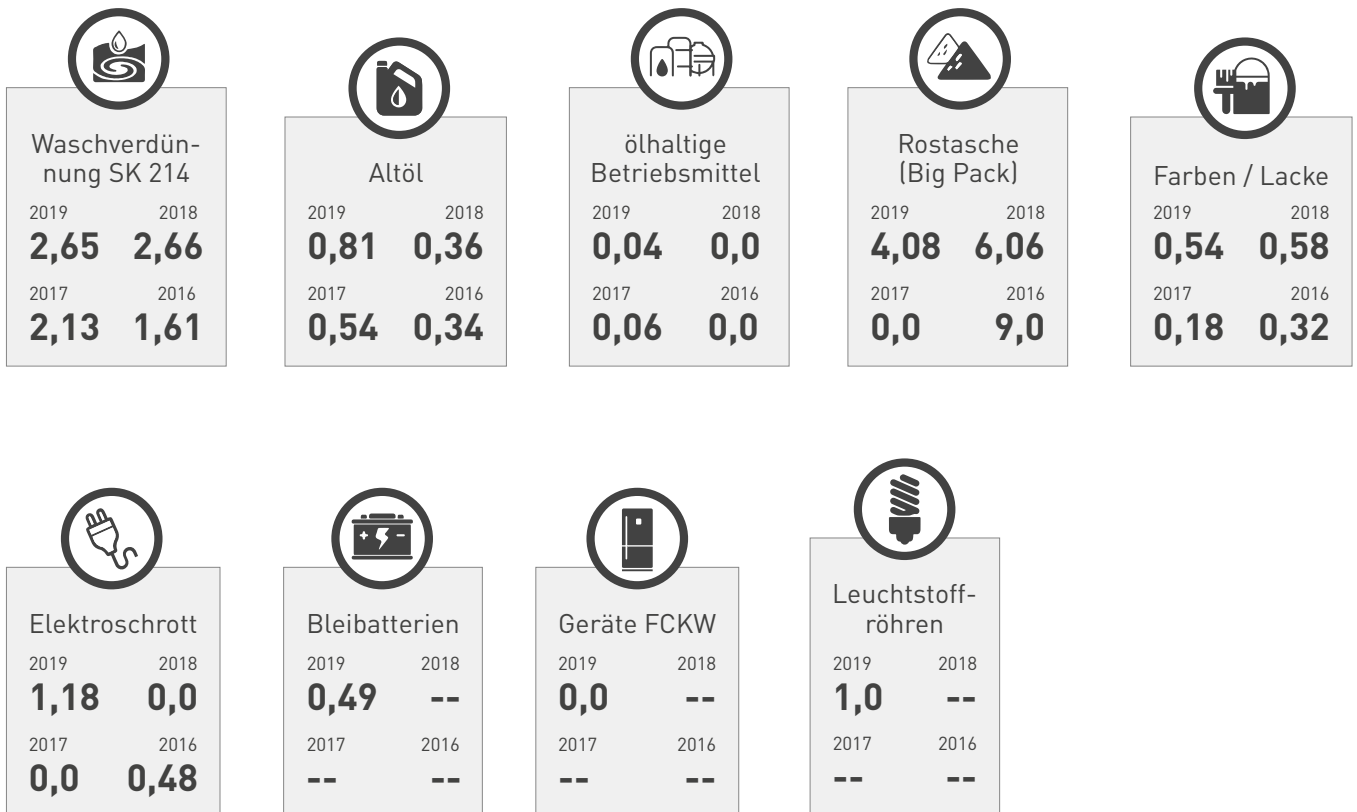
Waschverdünnung SK 214
2019 2018
2,65 2,66
2017 2016
2,13 1,61

Altöl
2019 2018
0,81 0,36
2017 2016
0,54 0,34

ölhaltige Betriebsmittel
2019 2018
0,04 0,0
2017 2016
0,06 0,0

Rostasche (Big Pack)
2019 2018
4,08 6,06
2017 2016
0,0 9,0

Farben / Lacke
2019 2018
0,54 0,58
2017 2016
0,18 0,32

Elektroschrott
2019 2018
1,18 0,0
2017 2016
0,0 0,48

Bleibatterien
2019 2018
0,49 --
2017 2016
-- --

Geräte FCKW
2019 2018
0,0 --
2017 2016
-- --

Leuchtstoffröhren
2019 2018
1,0 --
2017 2016
-- --